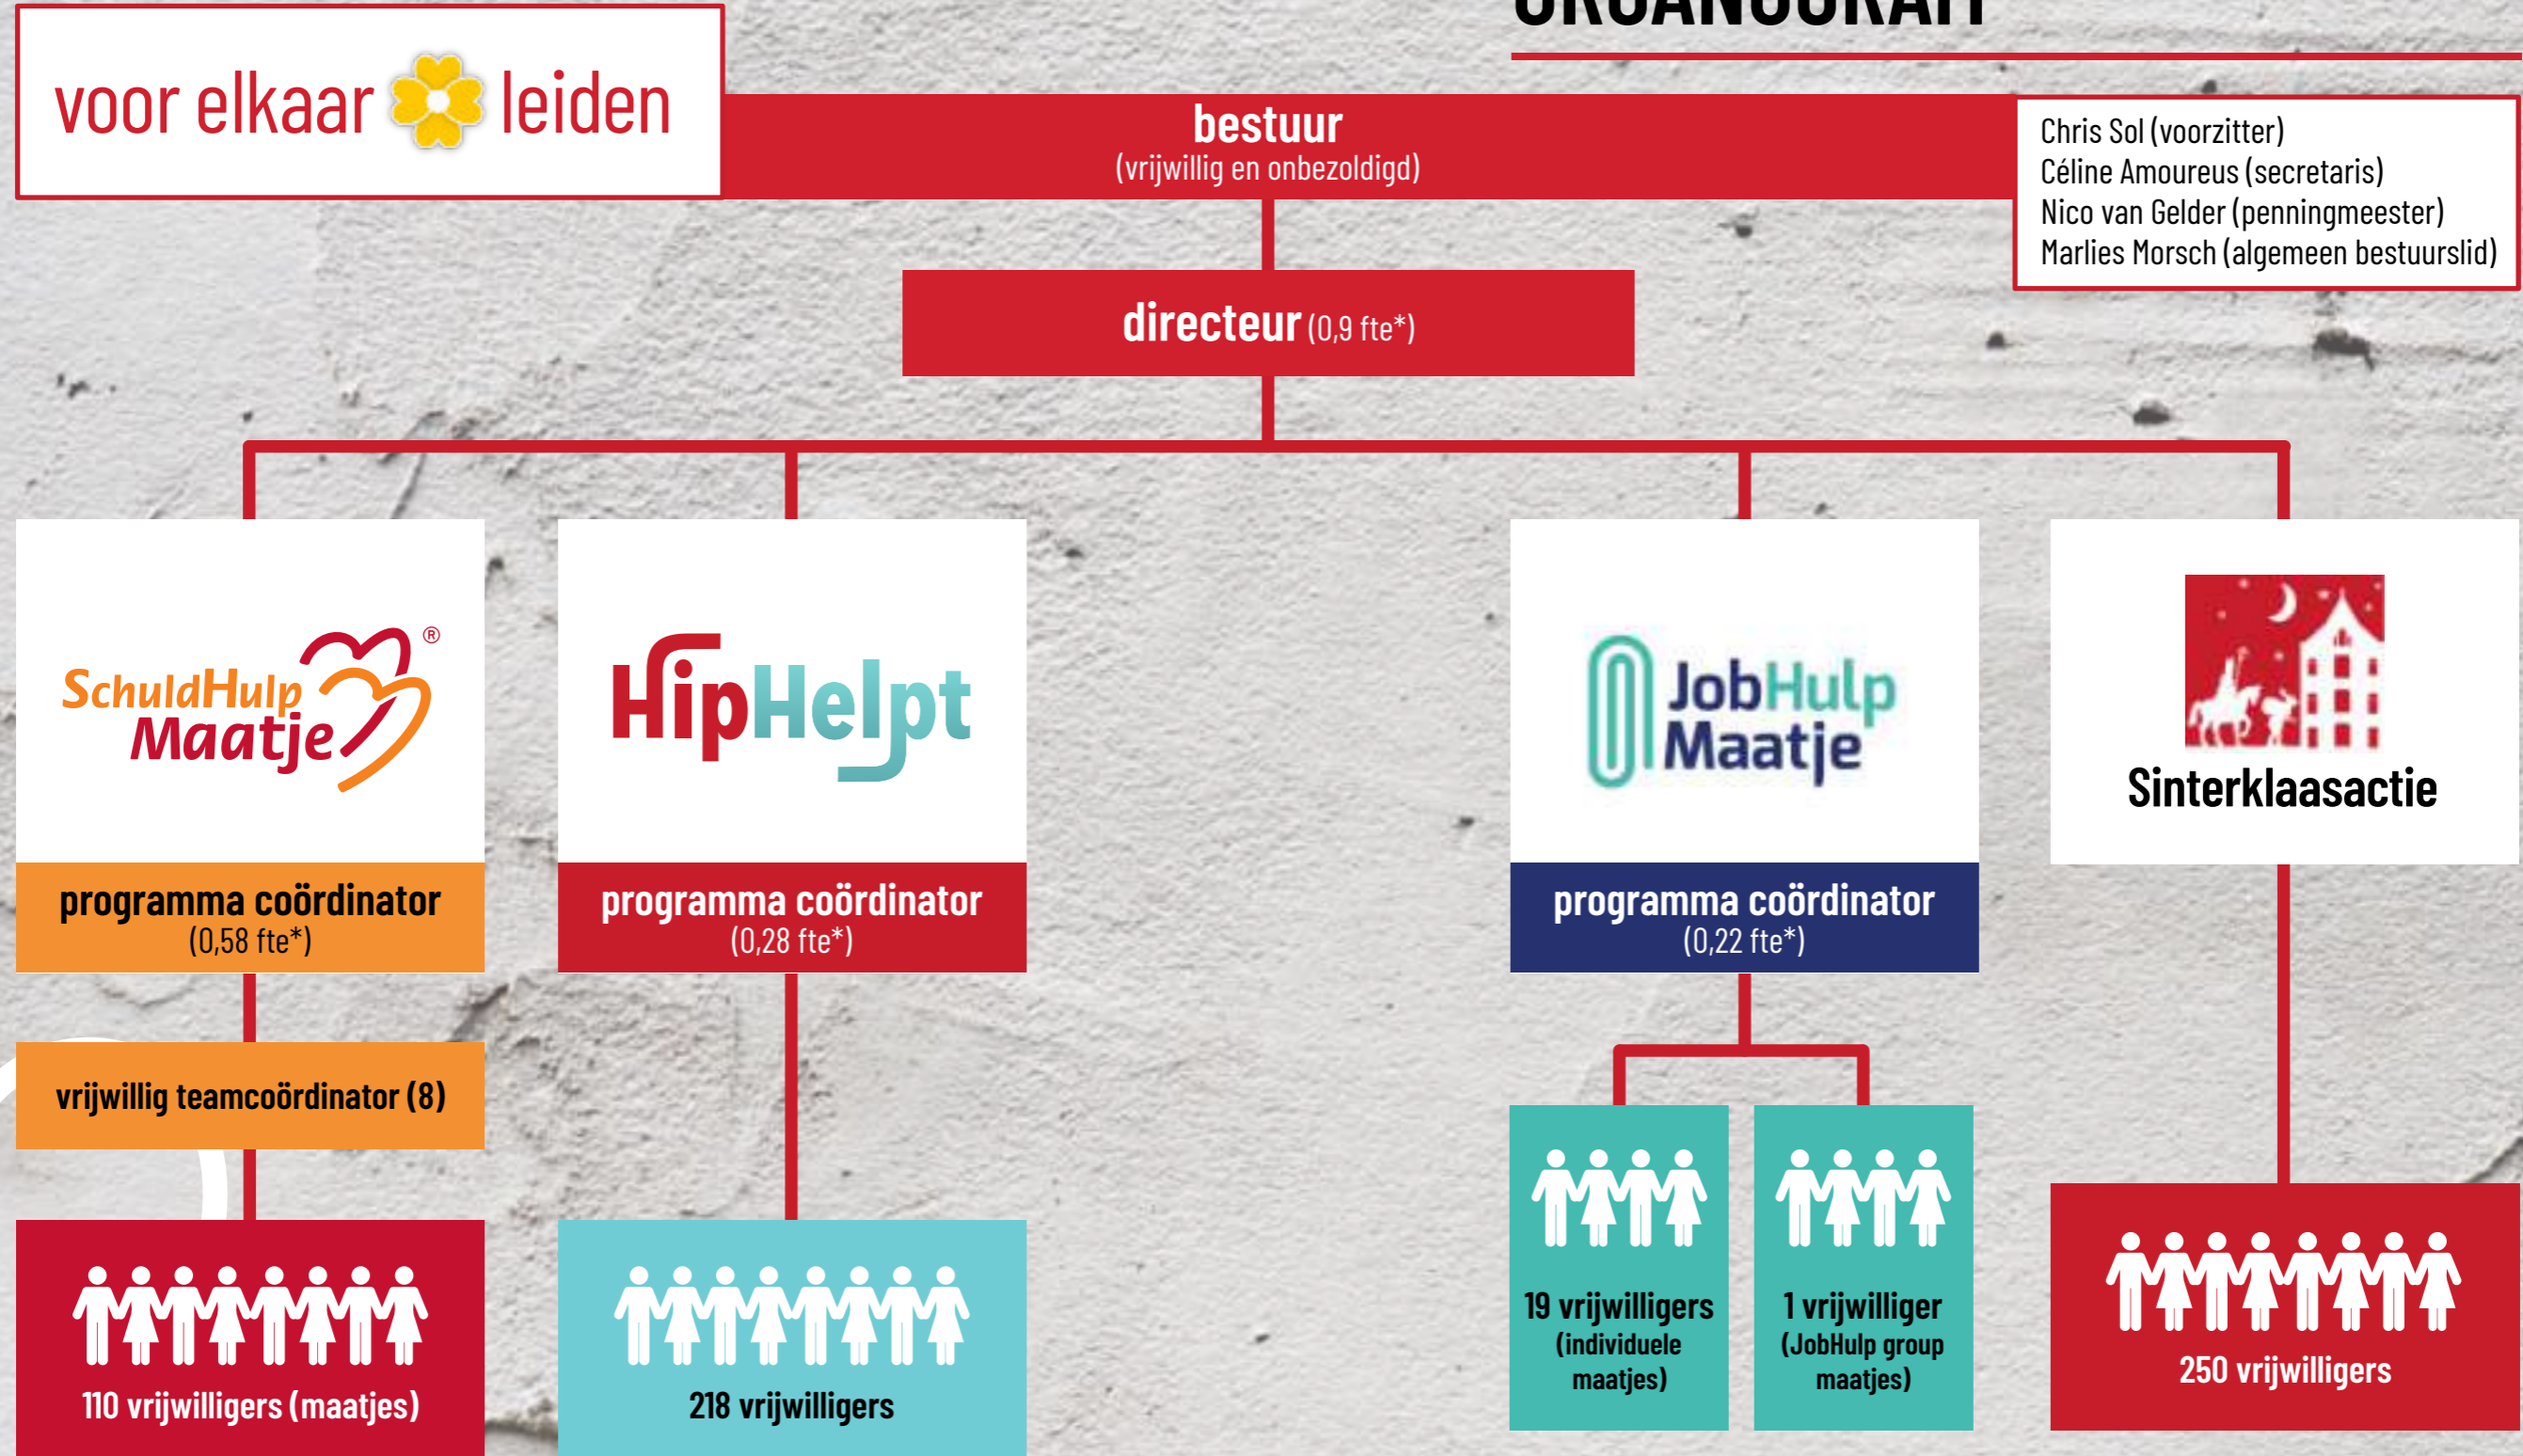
voor elkaar leiden

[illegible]

bestuur
(vrijwillig en onbezoldigd)

Chris Sol (voorzitter)
Céline Amoureus (secretaris)
Nico van Gelder (penningmeester)
Marlies Morsch (algemeen bestuurslid)

directeur (0,9 fte*)

SchuldHulp Maatje®

programma coördinator
(0,58 fte*)

vrijwillig teamcoördinator (8)

110 vrijwilligers (maatjes)

HipHelpt

programma coördinator
(0,28 fte*)

218 vrijwilligers

JobHulp Maatje

programma coördinator
(0,22 fte*)

19 vrijwilligers
(individuele maatjes)

1 vrijwilliger
(JobHulp group maatjes)

Sinterklaasactie

250 vrijwilligers